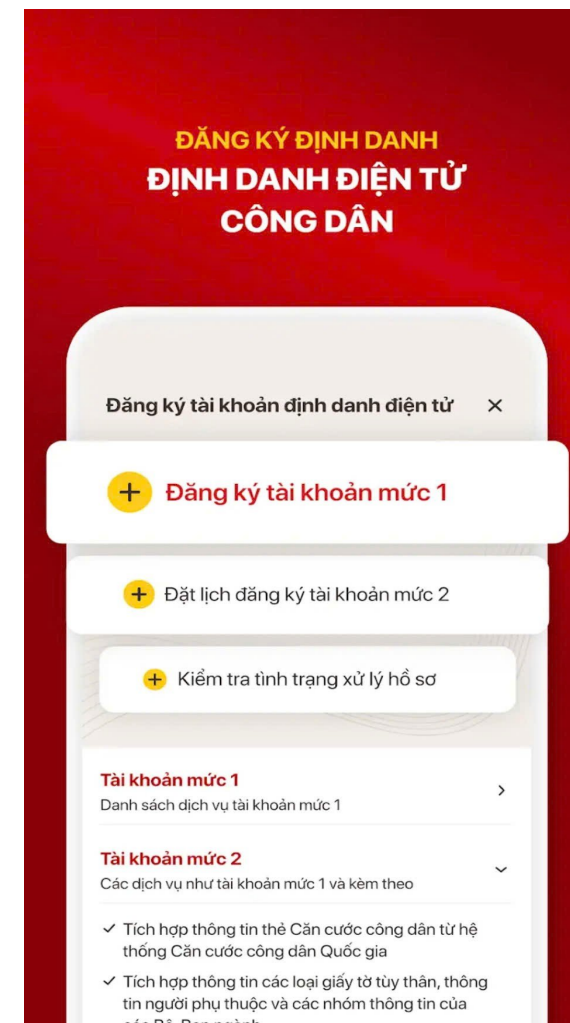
ĐĂNG KÝ ĐỊNH DANH
ĐỊNH DANH ĐIỆN TỬ CÔNG DÂN

Đăng ký tài khoản định danh điện tử ×

+ Đăng ký tài khoản mức 1

+ Đặt lịch đăng ký tài khoản mức 2

+ Kiểm tra tình trạng xử lý hồ sơ

Tài khoản mức 1
Danh sách dịch vụ tài khoản mức 1 ›

Tài khoản mức 2
Các dịch vụ như tài khoản mức 1 và kèm theo ⌄

✓ Tích hợp thông tin thẻ Căn cước công dân từ hệ thống Căn cước công dân Quốc gia

✓ Tích hợp thông tin các loại giấy tờ tùy thân, thông tin người phụ thuộc và các nhóm thông tin của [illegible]